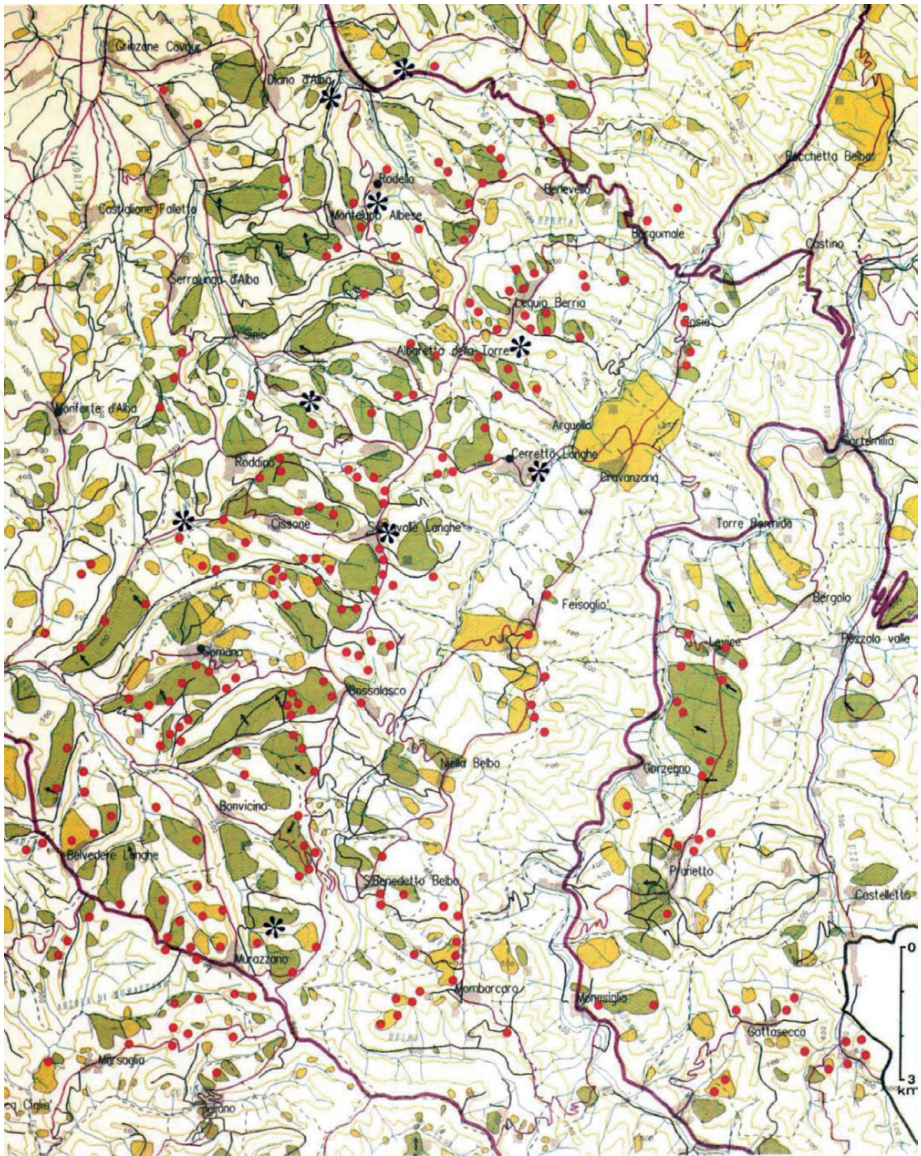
Grinzane Cavour
Diano d'Alba
Rodello
Montelupo Albese
Benevello
Borgomale
Rocchetta Belbo
Castino
Castiglione Falletto
Serralunga d'Alba
Lequio Berria
Sinio
Bosia
Albaretto della Torre
Monforte d'Alba
Arguello
Cortemilia
Roddino
Cerretto Langhe
Cravanzana
Torre Bormida
Cissone
Serravalle Langhe
Feisoglio
Bergolo
Levice
Pezzolo valle
Somano
Bossolasco
Niella Belbo
Gorzegno
Bonvicino
Belvedere Langhe
Prunetto
S.Benedetto Belbo
Castelletto
Murazzano
Mombarcaro
Monesiglio
Gottasecca
Marsaglia
Cigliè
Igliano
0
3
km